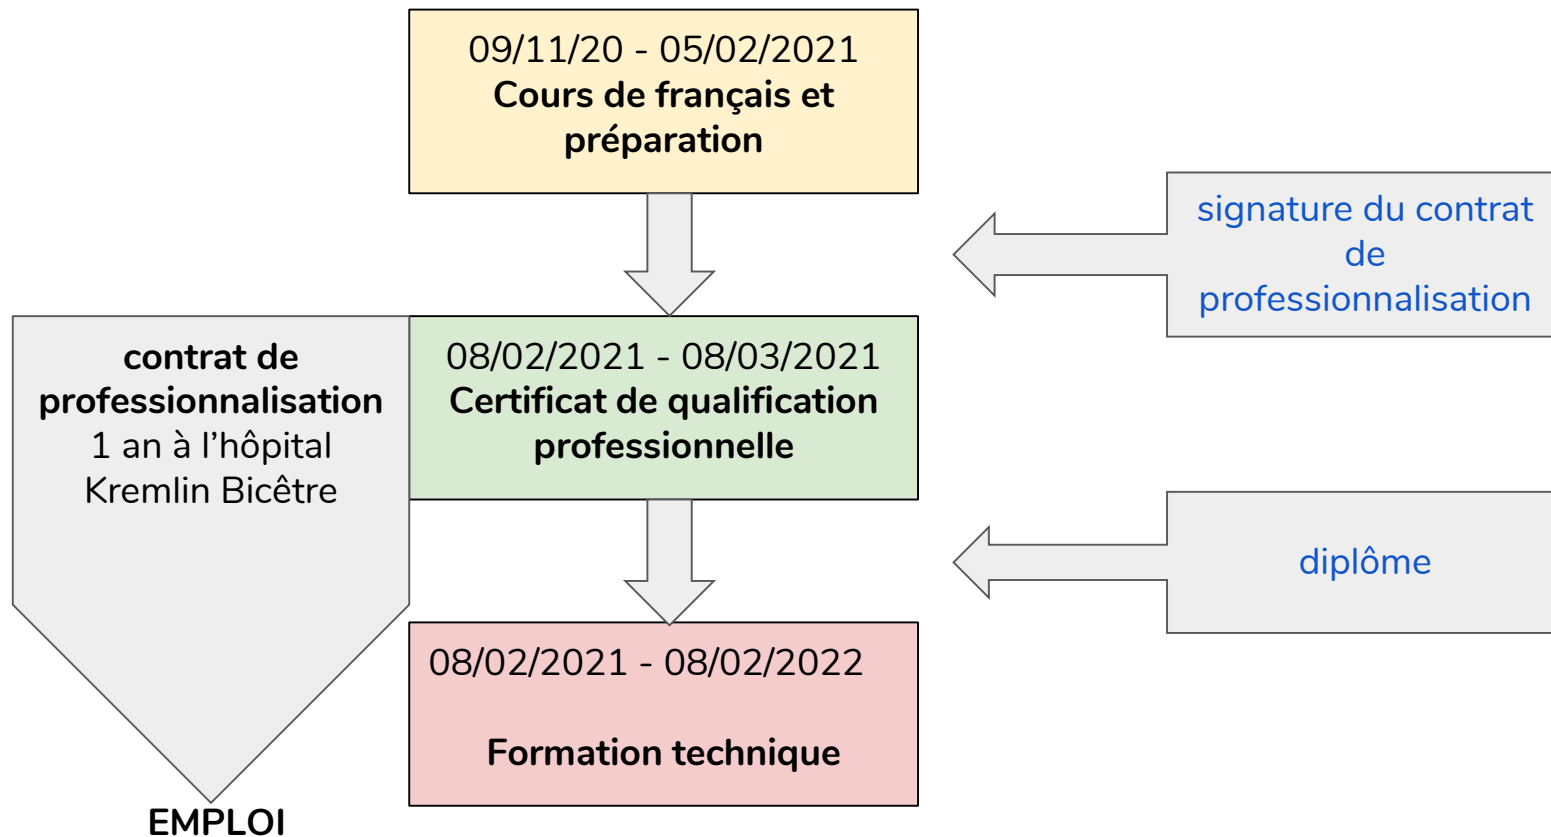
09/11/20 - 05/02/2021
**Cours de français et préparation**

signature du contrat de professionnalisation

**contrat de professionnalisation**
1 an à l'hôpital Kremlin Bicêtre

08/02/2021 - 08/03/2021
**Certificat de qualification professionnelle**

diplôme

08/02/2021 - 08/02/2022

**Formation technique**

**EMPLOI**